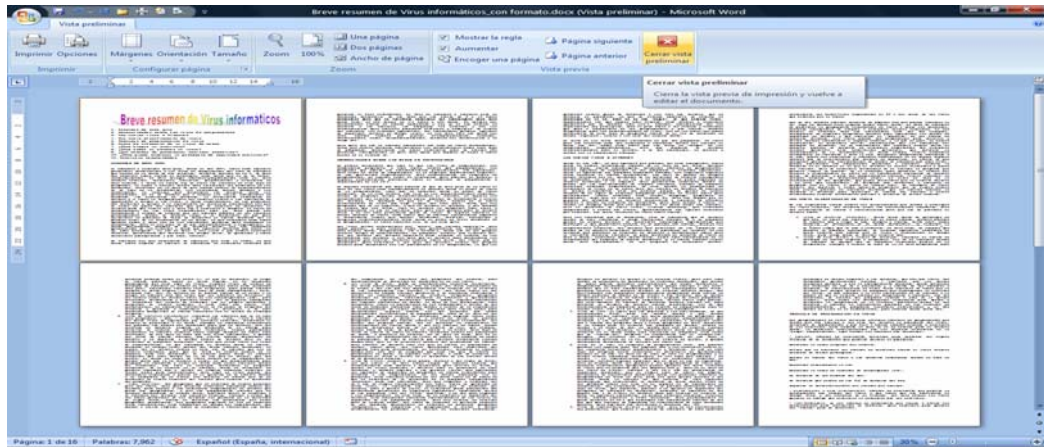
Breve resumen de Virus informáticos_con formato.docx (Vista preliminar) - Microsoft Word

Vista preliminar

Imprimir Opciones
Imprimir

Márgenes Orientación Tamaño
Configurar página

Zoom 100%
Una página
Dos páginas
Ancho de página
Zoom

Mostrar la regla
Aumentar
Encoger una página
Página siguiente
Página anterior
Cerrar vista preliminar
Vista previa

Cerrar vista preliminar
Cierra la vista previa de impresión y vuelve a editar el documento.

Breve resumen de Virus informáticos

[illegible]

Página: 1 de 16 Palabras: 7,962 Español (España, internacional)